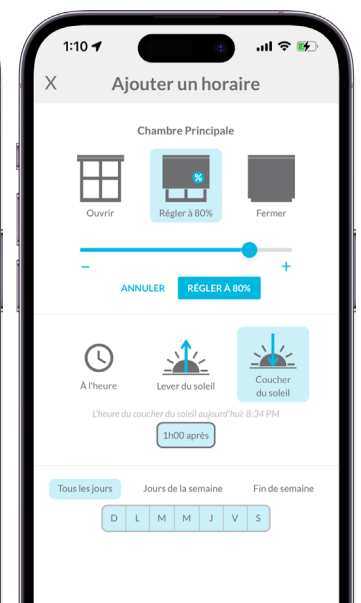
1:10

X Ajouter un horaire

Chambre Principale

Ouvrir

%

Régler à 80%

Fermer

–

+

ANNULER

RÉGLER À 80%

À l'heure

Lever du soleil

Coucher du soleil

L'heure du coucher du soleil aujourd'hui: 8:34 PM

1h00 après

Tous les jours

Jours de la semaine

Fin de semaine

D L M M J V S